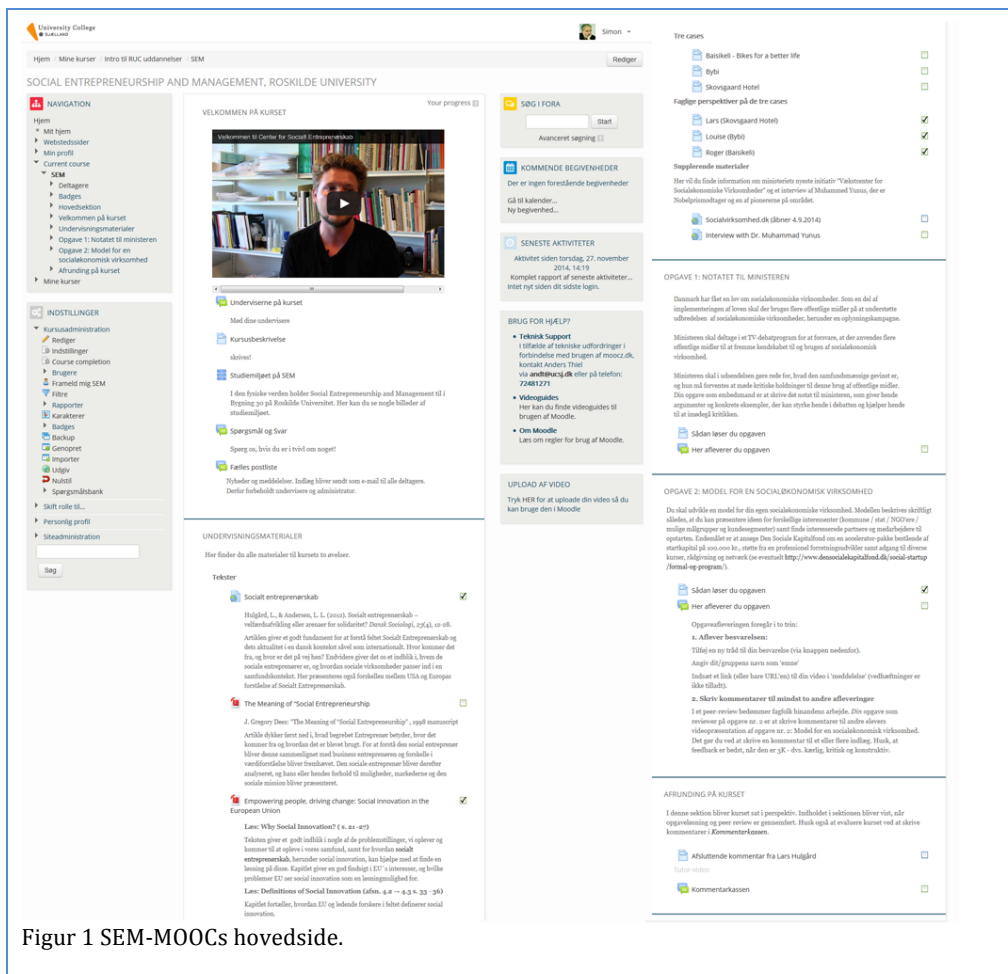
University College SJÆLLAND

Simon

Hjem / Mine kurser / Intro til RUC uddannelser / SEM

Rediger

SOCIAL ENTREPRENEURSHIP AND MANAGEMENT, ROSKILDE UNIVERSITY

NAVIGATION

Hjem
Mit hjem
Webstedssider
Min profil
Current course
SEM
Deltagere
Badges
Hovedsektion
Velkommen på kurset
Undervisningsmaterialer
Opgave 1: Notatet til ministeren
Opgave 2: Model for en socialøkonomisk virksomhed
Afrunding på kurset
Mine kurser

INDSTILLINGER

Kursusadministration
Rediger
Indstillinger
Course completion
Brugere
Frameld mig SEM
Filtre
Rapporter
Karakterer
Badges
Backup
Genopret
Importer
Udgiv
Nulstil
Spørgsmålsbank
Skift rolle til...
Personlig profil
Siteadministration

Søg

VELKOMMEN PÅ KURSET

Your progress

Velkommen til Center for Socialt Entreprenørskab

Underviserne på kurset

Med dine undervisere

Kursusbeskrivelse

skrives!

Studiemiljøet på SEM

I den fysiske verden holder Social Entrepreneurship and Management til i Bygning 30 på Roskilde Universitet. Her kan du se nogle billeder af studiemiljøet.

Spørgsmål og Svar

Spørg os, hvis du er i tvivl om noget!

Fælles postliste

Nyheder og meddelelser. Indlæg bliver sendt som e-mail til alle deltagere. Derfor forbeholdt undervisere og administrator.

UNDERVISNINGSMATERIALER

Her finder du alle materialer til kursets to øvelser.

Tekster

Socialt entreprenørskab

Hulgård, L., & Andersen, L. L. (2012). Socialt entreprenørskab – velfærdsaflvikling eller arenaer for solidaritet? Dansk Sociologi, 23(4), 11-28.

Artiklen giver et godt fundament for at forstå feltet Socialt Entreprenørskab og dets aktualitet i en dansk kontekst såvel som internationalt. Hvor kommer det fra, og hvor er det på vej hen? Endvidere giver det os et indblik i, hvem de sociale entreprenører er, og hvordan sociale virksomheder passer ind i en samfundskontekst. Her præsenteres også forskellen mellem USA og Europas forståelse af Socialt Entreprenørskab.

The Meaning of "Social Entrepreneurship

J. Gregory Dees: "The Meaning of "Social Entrepreneurship" , 1998 manuscript

Artikle dykker først ned i, hvad begrebet Entreprenør betyder, hvor det kommer fra og hvordan det er blevet brugt. For at forstå den social entreprenør bliver denne sammenlignet med business entreprenøren og forskelle i værdiforståelse bliver fremhævet. Den sociale entreprenør bliver derefter analyseret, og hans eller hendes forhold til muligheder, markederne og den sociale mission bliver præsenteret.

Empowering people, driving change: Social Innovation in the European Union

Læs: Why Social Innovation? ( s. 21 -27)

Teksten giver et godt indblik i nogle af de problemstillinger, vi oplever og kommer til at opleve i vores samfund, samt for hvordan socialt entreprenørskab, herunder social innovation, kan hjælpe med at finde en løsning på disse. Kapitel giver en god fin­dsigt i EU´s interesser, og hvilke problemer EU ser social innovation som en løsningsmulighed for.

Læs: Definitions of Social Innovation (afsn. 4.2 → 4.3 s. 33 -36)

Kapitlet fortæller, hvordan EU og ledende forskere i feltet definerer social innovation.

SØG I FORA

Start

Avanceret søgning

KOMMENDE BEGIVENHEDER

Der er ingen forestående begivenheder

Gå til kalender...
Ny begivenhed...

SENESTE AKTIVITETER

Aktivitet siden torsdag, 27. november 2014, 14:19
Komplet rapport af seneste aktiviteter...
Intet nyt siden dit sidste login.

BRUG FOR HJÆLP?

Teknisk Support
I tilfælde af tekniske udfordringer i forbindelse med brugen af moocz.dk, kontakt Anders Thiel via andt@ucsj.dk eller på telefon: 72481271

Videoguides
Her kan du finde videoguides til brugen af Moodle.

Om Moodle
Læs om regler for brug af Moodle.

UPLOAD AF VIDEO

Tryk HER for at uploade din video så du kan bruge den i Moodle

Tre cases

Baisikeli - Bikes for a better life
Bybi
Skovsgaard Hotel

Faglige perspektiver på de tre cases

Lars (Skovsgaard Hotel)
Louise (Bybi)
Roger (Baisikeli)

Supplerende materialer

Her vil du finde information om ministeriets nyeste initiativ "Vækstcenter for Socialøkonomiske Virksomheder" og et interview af Muhammed Yunus, der er Nobelprismodtager og en af pionererne på området.

Socialvirksomhed.dk (åbner 4.9.2014)
Interview with Dr. Muhammad Yunus

OPGAVE 1: NOTATET TIL MINISTEREN

Danmark har fået en lov om socialøkonomiske virksomheder. Som en del af implementeringen af loven skal der bruges flere offentlige midler på at understøtte udbredelsen af socialøkonomiske virksomheder, herunder en oplysningskampagne.

Ministeren skal deltage i et TV-debatprogram for at forsvare, at der anvendes flere offentlige midler til at fremme kendskabet til og brugen af socialøkonomisk virksomhed.

Ministeren skal i udsendelsen gøre rede for, hvad den samfundsmæssige gevinst er, og hun må forventes at møde kritiske holdninger til denne brug af offentlige midler. Din opgave som embedsmand er at skrive det notat til ministeren, som giver hende argumenter og konkrete eksempler, der kan styrke hende i debatten og hjælpe hende til at imødegå kritikken.

Sådan løser du opgaven
Her afleverer du opgaven

OPGAVE 2: MODEL FOR EN SOCIALØKONOMISK VIRKSOMHED

Du skal udvikle en model for din egen socialøkonomiske virksomhed. Modellen beskrives skriftligt således, at du kan præsentere ideen for forskellige interessenter (kommune / stat / NGO'ere / mulige målgrupper og kundesegmenter) samt finde interesserede partnere og medarbejdere til opstarten. Endemålet er at ansøge Den Sociale Kapitalfond om en accelerator-pakke bestående af startkapital på 100.000 kr., støtte fra en professionel forretningsudvikler samt adgang til diverse kurser, rådgivning og netværk (se eventuelt http://www.densocialekapitalfond.dk/social-startup/formal-og-program/).

Sådan løser du opgaven
Her afleverer du opgaven

Opgaveafleveringen foregår i to trin:

1. Aflever besvarelsen:

Tilføj en ny tråd til din besvarelse (via knappen nedenfor).

Angiv dit/gruppens navn som 'emne'

Indsæt et link (eller bare URL'en) til din video i 'meddelelse' (vedhæftninger er ikke tilladt).

2. Skriv kommentarer til mindst to andre afleveringer

I et peer-review bedømmer fagfolk hinandens arbejde. Din opgave som reviewer på opgave nr. 2 er at skrive kommentarer til andre elevers videopræsentation af opgave nr. 2: Model for en socialøkonomisk virksomhed. Det gør du ved at skrive en kommentar til et eller flere indlæg. Husk, at feedback er bedst, når den er 3K - dvs. kærlig, kritisk og konstruktiv.

AFRUNDING PÅ KURSET

I denne sektion bliver kurset sat i perspektiv. Indholdet i sektionen bliver vist, når opgaveløsning og peer review er gennemført. Husk også at evaluere kurset ved at skrive kommentarer i Kommentarkassen.

Afsluttende kommentar fra Lars Hulgård
Tutor-video
Kommentarkassen

Figur 1 SEM-MOOCs hovedside.